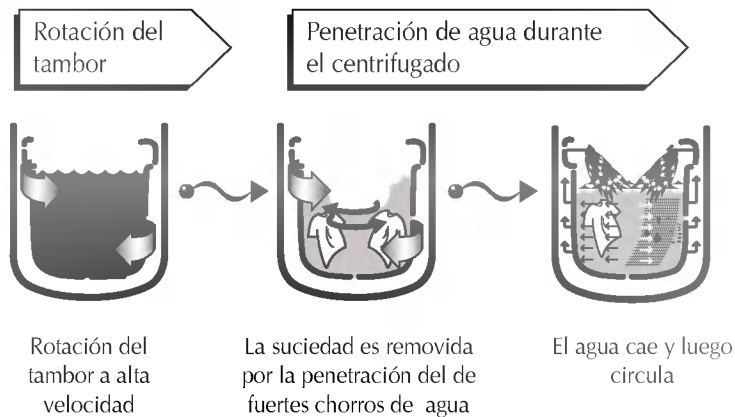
Rotación del tambor

Penetración de agua durante el centrifugado

Rotación del tambor a alta velocidad

La suciedad es removida por la penetración del de fuertes chorros de agua

El agua cae y luego circula